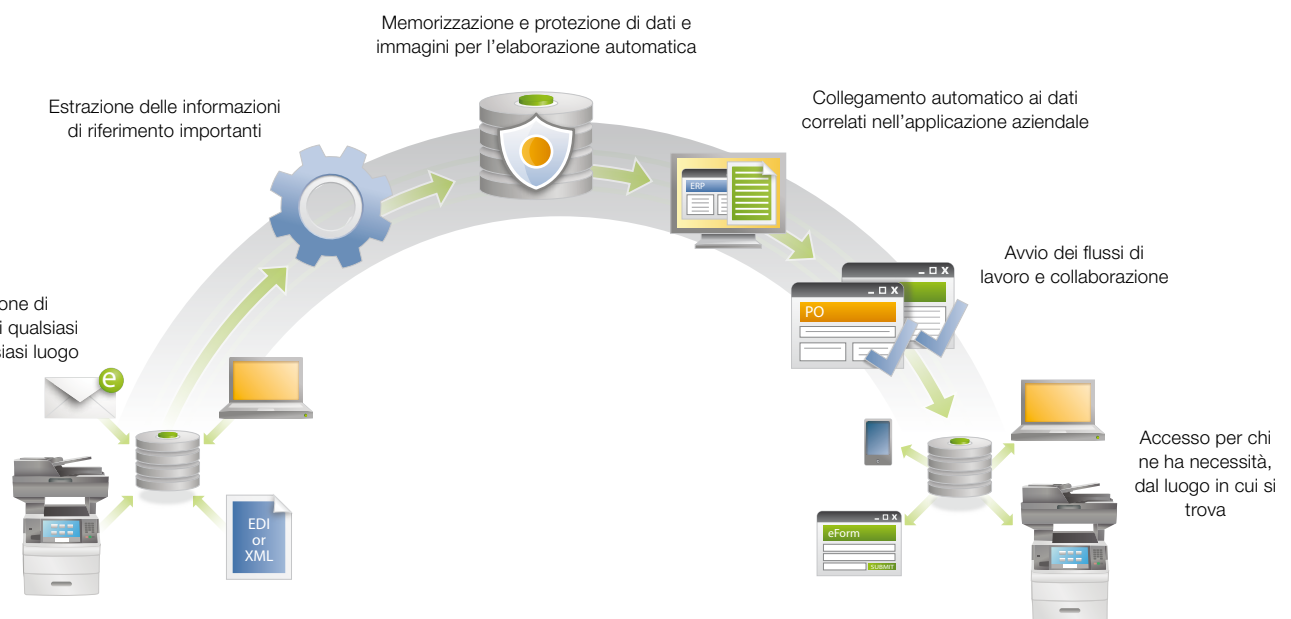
Memorizzazione e protezione di dati e immagini per l'elaborazione automatica

Estrazione delle informazioni di riferimento importanti

Collegamento automatico ai dati correlati nell'applicazione aziendale

ERP

Avvio dei flussi di lavoro e collaborazione

PO

one di
i qualsiasi
siasi luogo

e

EDI
or
XML

Accesso per chi ne ha necessità, dal luogo in cui si trova

eForm

SUBMIT